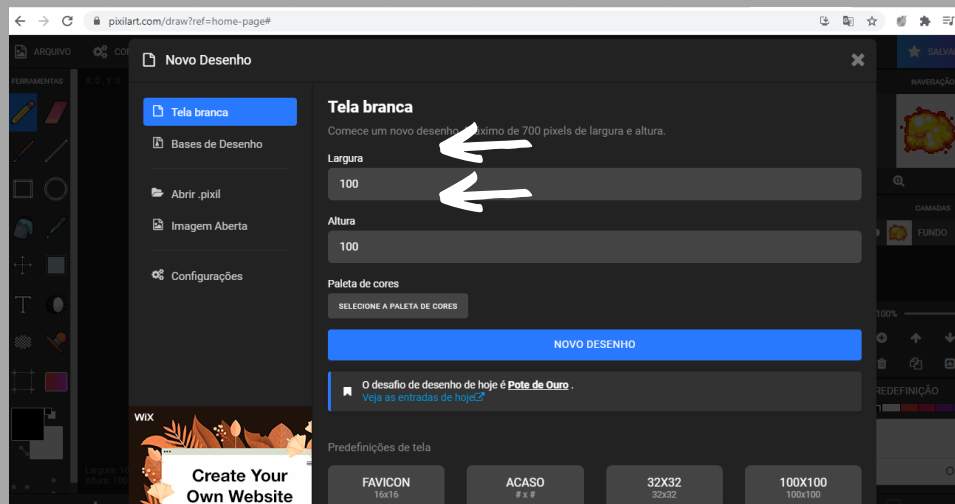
pixilart.com/draw?ref=home-page#

ARQUIVO

FERRAMENTAS

SALVAR

NAVEGAÇÃO

CAMADAS

FUNDO

Novo Desenho

Tela branca

Bases de Desenho

Abrir .pixil

Imagem Aberta

Configurações

Tela branca

Comece um novo desenho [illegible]ximo de 700 pixels de largura e altura.

Largura

100

Altura

100

Paleta de cores

SELECIONE A PALETA DE CORES

NOVO DESENHO

O desafio de desenho de hoje é Pote de Ouro .
Veja as entradas de hoje

Predefinições de tela

| FAVICON | ACASO | 32X32 | 100X100 |
|---|---|---|---|
| 16x16 | # x # | 32x32 | 100x100 |

WIX

Create Your Own Website

Largura: 10
Altura: 100

100%

REDEFINIÇÃO